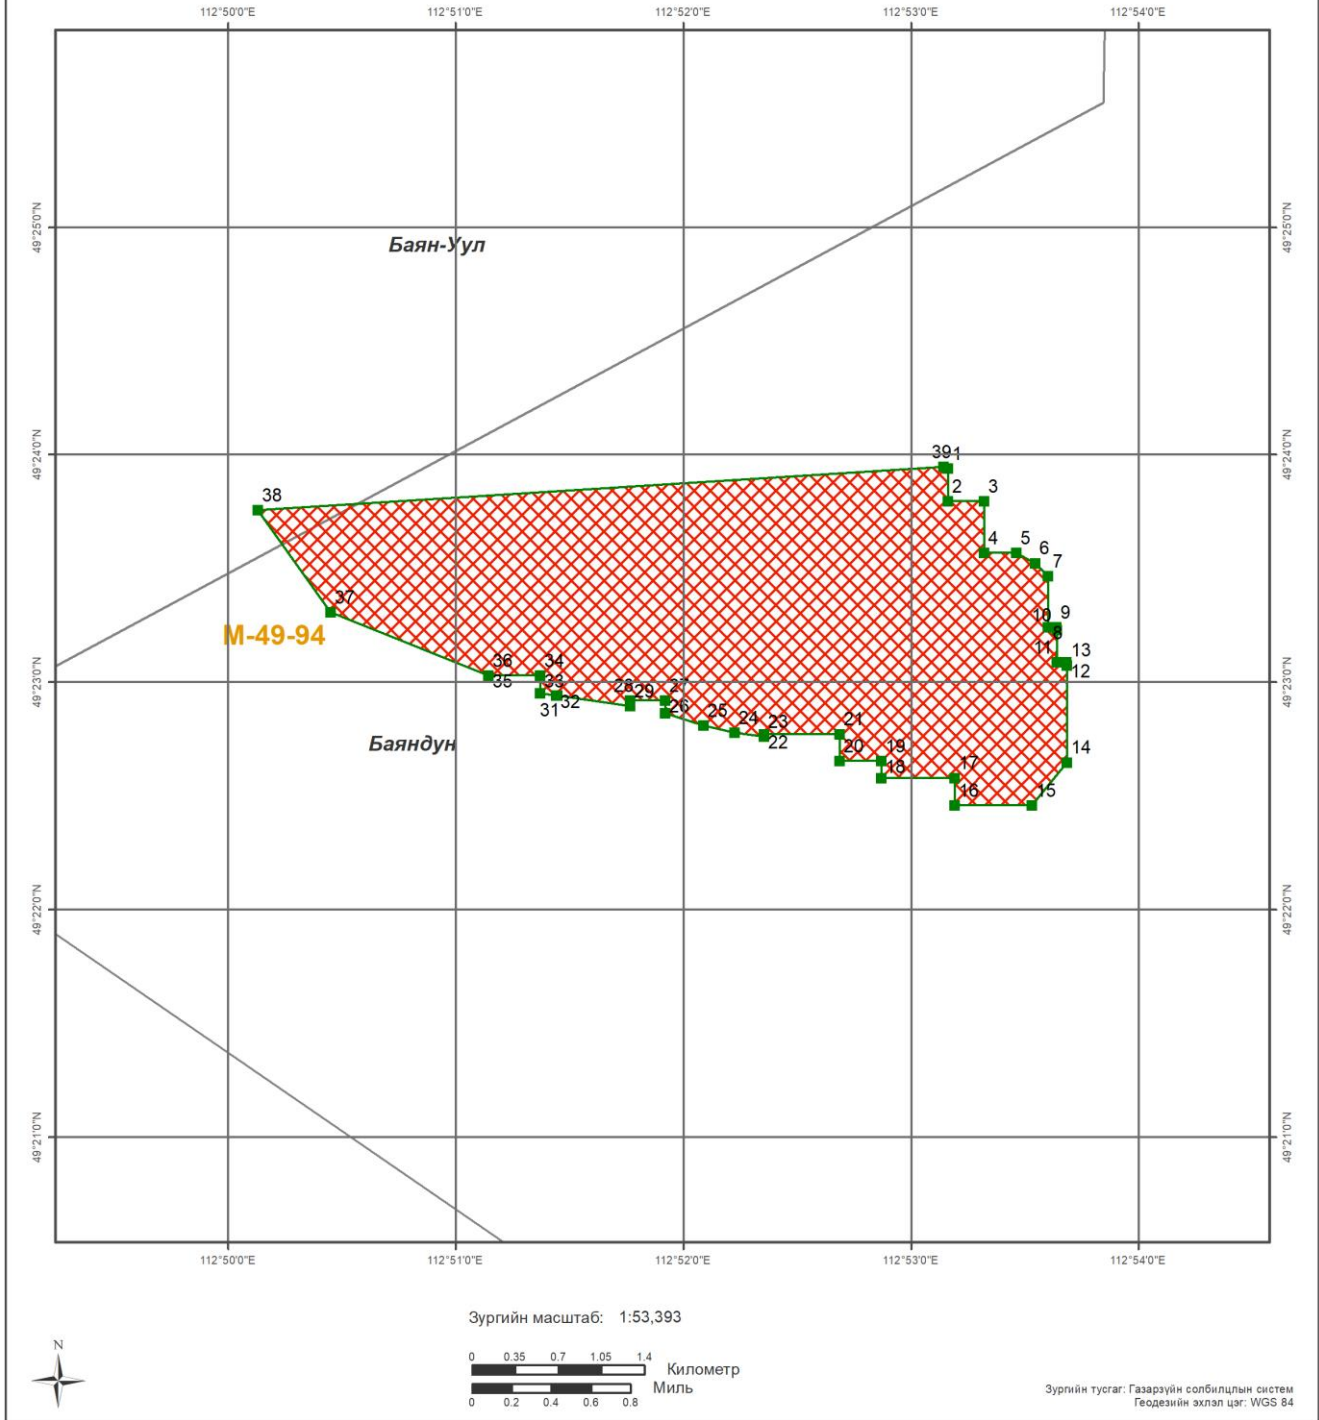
112°50'0"E 112°51'0"E 112°52'0"E 112°53'0"E 112°54'0"E

49°25'0"N
49°24'0"N
49°23'0"N
49°22'0"N
49°21'0"N

49°25'0"N
49°24'0"N
49°23'0"N
49°22'0"N
49°21'0"N

Баян-Уул

Баяндун

M-49-94

38
37
36
35
34
33
31
32
28
29
27
26
25
24
23
22
21
20
19
18
17
16
15
14
13
12
11
10
9
8
7
6
5
4
3
2
39
1

112°50'0"E 112°51'0"E 112°52'0"E 112°53'0"E 112°54'0"E

Зургийн масштаб: 1:53,393

N

0 0.35 0.7 1.05 1.4
Километр
Миль
0 0.2 0.4 0.6 0.8

Зургийн тусгаг: Газарзүйн солбилцлын систем
Геодезийн эхлэл цэг: WGS 84